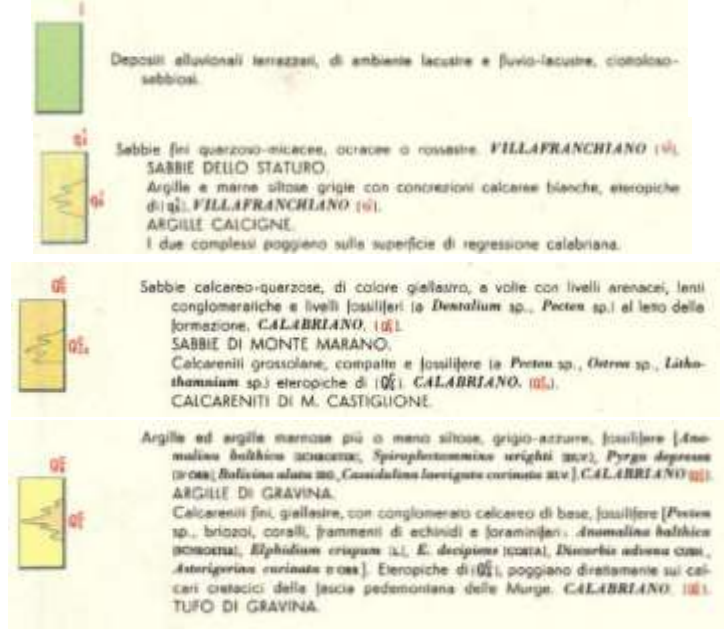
I

Depositi alluvionali terrazzati, di ambiente lacustre e fluvio-lacustre, ciottoloso-sabbiosi.

$q_s^1$

$q_a^1$

Sabbie fini quarzoso-micacee, ocracee o rossastre. *VILLAFRANCHIANO* ($q_s^1$).
SABBIE DELLO STATURO.
Argille e marne siltose grigie con concrezioni calcaree bianche, eteropiche di ($q_s^1$). *VILLAFRANCHIANO* ($q_a^1$).
ARGILLE CALCIGNE.
I due complessi poggiano sulla superficie di regressione calabriana.

$Q_s^c$

$Q_{cs}^c$

Sabbie calcareo-quarzose, di colore giallastro, a volte con livelli arenacei, lenti conglomeratiche e livelli fossiliferi (a *Dentalium* sp., *Pecten* sp.) al letto della formazione. *CALABRIANO.* ($Q_s^c$).
SABBIE DI MONTE MARANO.
Calcareniti grossolane, compatte e fossilifere (a *Pecten* sp., *Ostrea* sp., *Lithothamnium* sp.) eteropiche di ($Q_s^c$). *CALABRIANO.* ($Q_{cs}^c$).
CALCARENITI DI M. CASTIGLIONE.

$Q_a^c$

$Q_c^c$

Argille ed argille marnose più o meno siltose, grigio-azzurre, fossilifere [*Anomalina balthica* (SCHROETER), *Spiroplectammina wrighti* (SILV.), *Pyrgo depressa* (D'ORB.), *Bolivina alata* (SEG.), *Cassidulina laevigata carinata* SILV.] *CALABRIANO* ($Q_a^c$).
ARGILLE DI GRAVINA.
Calcareniti fini, giallastre, con conglomerato calcareo di base, fossilifere [*Pecten* sp., briozoi, coralli, frammenti di echinidi e foraminiferi : *Anomalina balthica* (SCHROETER), *Elphidium crispum* (L.), *E. decipiens* (COSTA), *Discorbis adnena* (CUSH.), *Asterigerina carinata* D'ORB.]. Eteropiche di ($Q_a^c$), poggiano direttamente sui calcari cretacici della fascia pedemontana delle Murge. *CALABRIANO.* ($Q_c^c$).
TUFO DI GRAVINA.